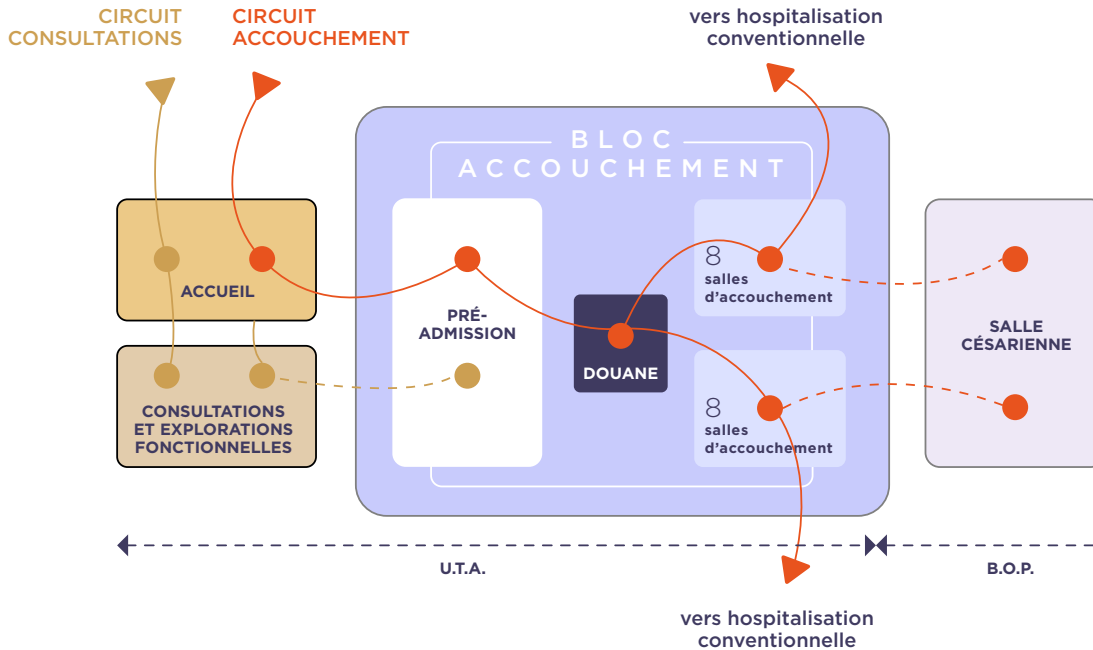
CIRCUIT CONSULTATIONS

CIRCUIT ACCOUCHEMENT

vers hospitalisation conventionnelle

BLOC ACCOUCHEMENT

ACCUEIL

PRÉ-ADMISSION

8 salles d'accouchement

DOUANE

8 salles d'accouchement

SALLE CÉSARIENNE

CONSULTATIONS ET EXPLORATIONS FONCTIONNELLES

U.T.A.

B.O.P.

vers hospitalisation conventionnelle